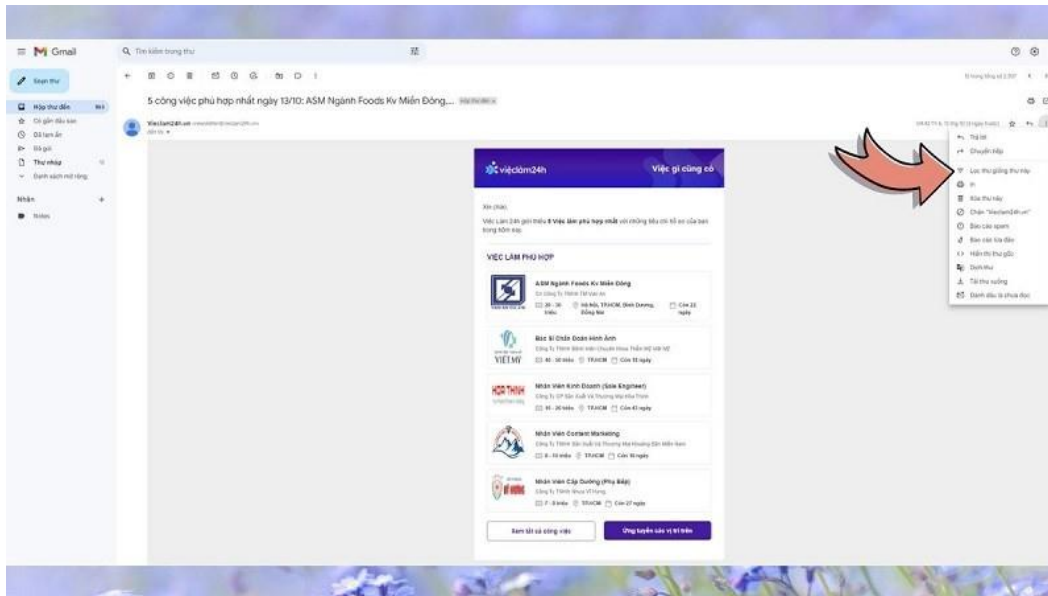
Gmail

Tìm kiếm trong thư

Soạn thư

Hộp thư đến
Có gắn dấu sao
Đã tạm ẩn
Đã gửi
Thư nháp
Danh sách mở rộng

Nhãn
Notes

5 công việc phù hợp nhất ngày 13/10: ASM Ngành Foods Kv Miền Đông,... Hộp thư đến ×

Vieclam24h.vn
đến tôi

Trả lời
Chuyển tiếp
Lọc thư giống thư này
In
Xóa thư này
Chặn "Vieclam24h.vn"
Báo cáo spam
Báo cáo lừa đảo
Hiển thị thư gốc
Dịch thư
Tải thư xuống
Đánh dấu là chưa đọc

vieclam24h
Việc gì cũng có

Xin chào,

Việc Làm 24h gửi đến 5 Việc làm phù hợp nhất với những tiêu chí tốt nhất của bạn trong hôm nay.

VIỆC LÀM PHÙ HỢP

ASM Ngành Foods Kv Miền Đông
20 - 30 triệu
Hà Nội, TP.HCM, Bình Dương, Đồng Nai
Còn 22 ngày

Bác Sĩ Chẩn Đoán Hình Ảnh
VIỆT MỸ
40 - 50 triệu
TP.HCM
Còn 18 ngày

Nhân Viên Kinh Doanh (Sale Engineer)
15 - 20 triệu
TP.HCM
Còn 43 ngày

Nhân Viên Content Marketing
8 - 10 triệu
TP.HCM
Còn 18 ngày

Nhân Viên Cấp Dưỡng (Phụ Bếp)
7 - 8 triệu
TP.HCM
Còn 27 ngày

Xem tất cả công việc
Ứng tuyển các vị trí trên